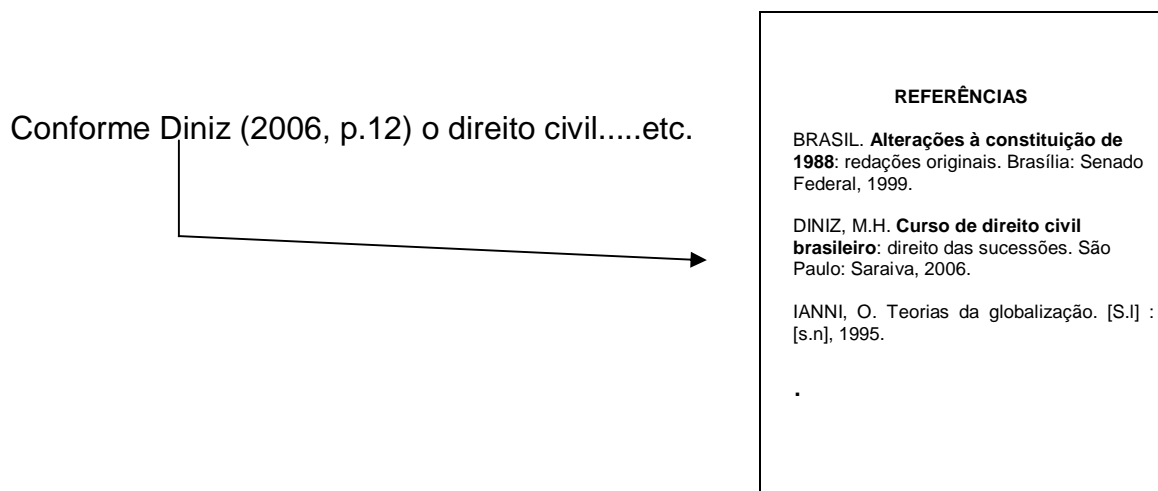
Conforme Diniz (2006, p.12) o direito civil.....etc.

REFERÊNCIAS

BRASIL. **Alterações à constituição de 1988**: redações originais. Brasília: Senado Federal, 1999.

DINIZ, M.H. **Curso de direito civil brasileiro**: direito das sucessões. São Paulo: Saraiva, 2006.

IANNI, O. Teorias da globalização. [S.l] : [s.n], 1995.

.